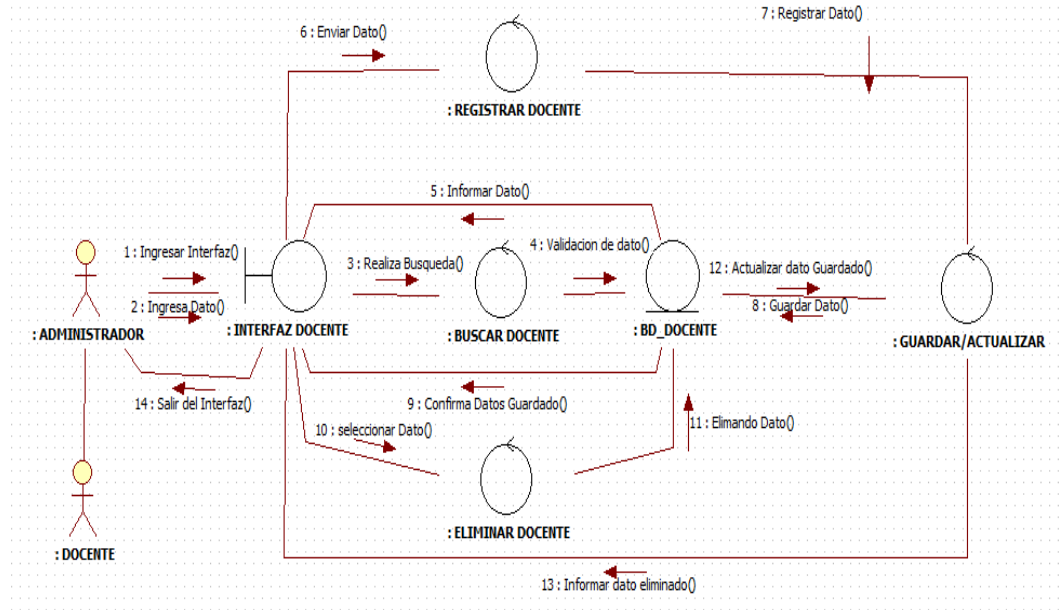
6 : Enviar Dato()

7 : Registrar Dato()

: REGISTRAR DOCENTE

5 : Informar Dato()

1 : Ingresar Interfaz()

2 : Ingresa Dato()

3 : Realiza Busqueda()

4 : Validacion de dato()

12 : Actualizar dato Guardado()

8 : Guardar Dato()

: ADMINISTRADOR

: INTERFAZ DOCENTE

: BUSCAR DOCENTE

: BD_DOCENTE

: GUARDAR/ACTUALIZAR

14 : Salir del Interfaz()

9 : Confirma Datos Guardado()

10 : seleccionar Dato()

11 : Elimando Dato()

: ELIMINAR DOCENTE

: DOCENTE

13 : Informar dato eliminado()